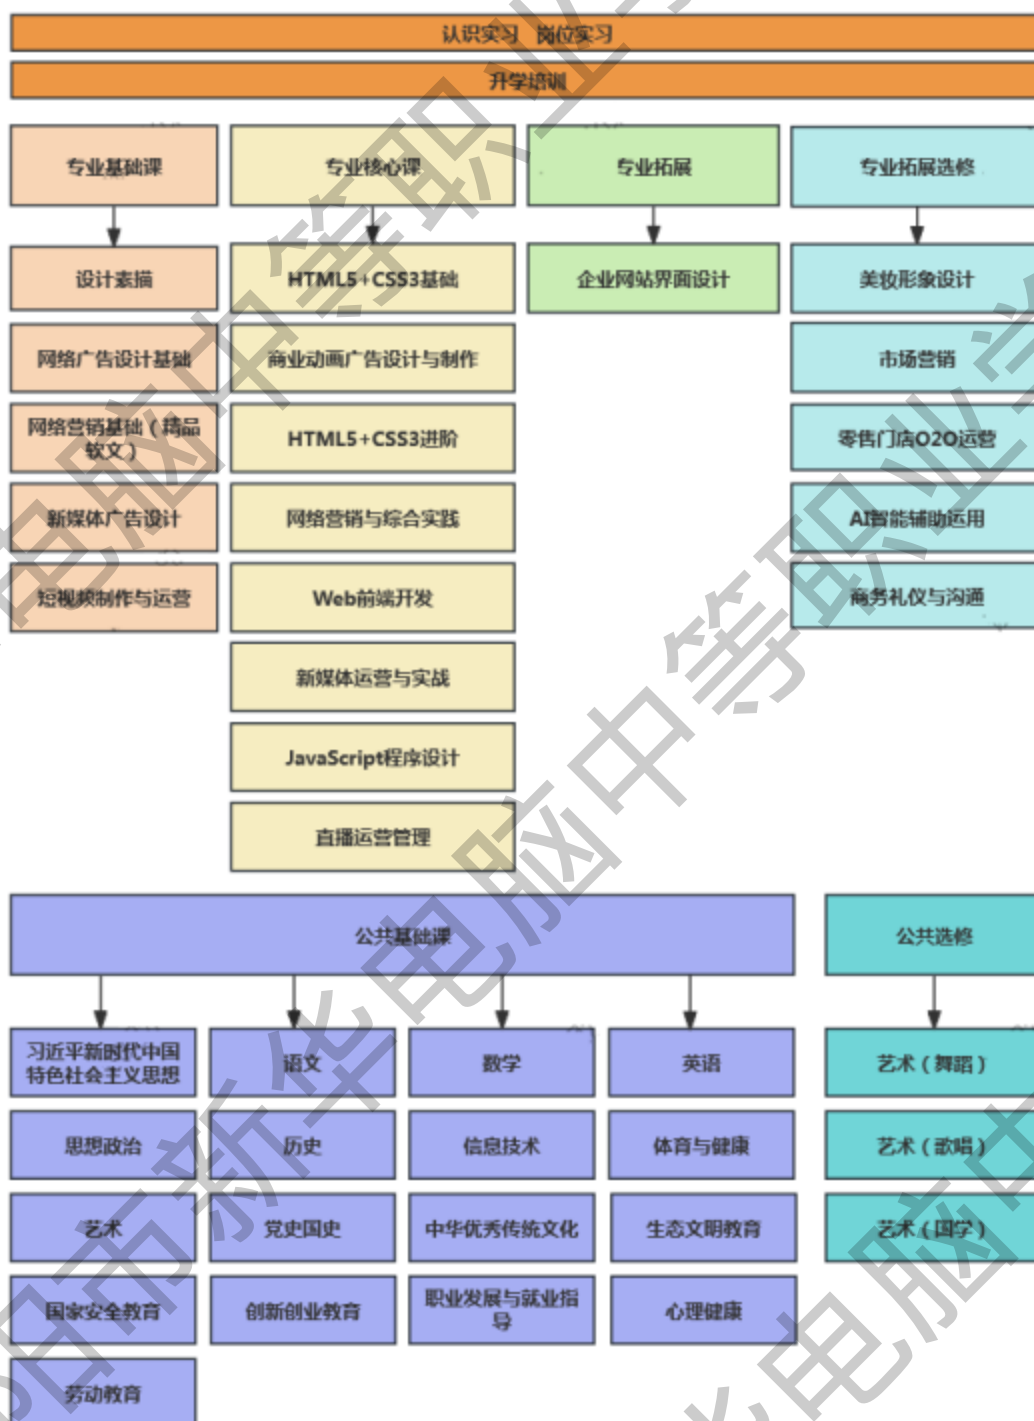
认识实习 岗位实习

升学培训

专业基础课

设计素描

网络广告设计基础

网络营销基础（精品软文）

新媒体广告设计

短视频制作与运营

专业核心课

HTML5+CSS3基础

商业动画广告设计与制作

HTML5+CSS3进阶

网络营销与综合实践

Web前端开发

新媒体运营与实战

JavaScript程序设计

直播运营管理

专业拓展

企业网站界面设计

专业拓展选修

美妆形象设计

市场营销

零售门店O2O运营

AI智能辅助运用

商务礼仪与沟通

公共基础课

习近平新时代中国特色社会主义思想

思想政治

艺术

国家安全教育

劳动教育

语文

历史

党史国史

创新创业教育

数学

信息技术

中华优秀传统文化

职业发展与就业指导

英语

体育与健康

生态文明教育

心理健康

公共选修

艺术（舞蹈）

艺术（歌唱）

艺术（国学）